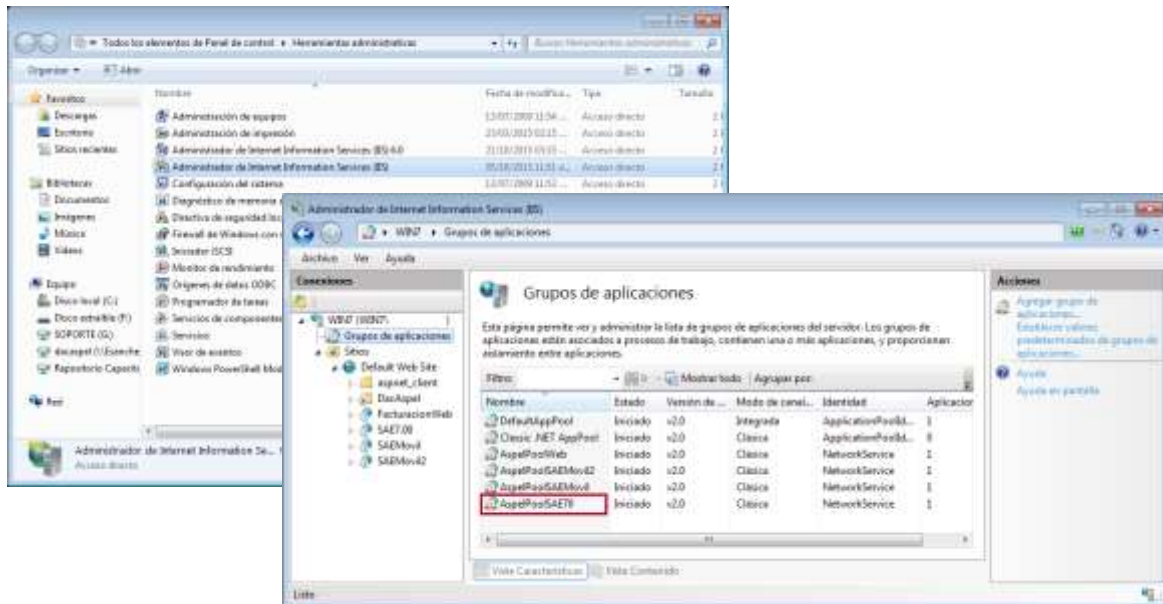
Todos los elementos de Panel de control ▸ Herramientas administrativas

Organizar ▾ Abrir

Favoritos
Descargas
Escritorio
Sitios recientes

Bibliotecas
Documentos
Imágenes
Música
Vídeos

Equipo
Disco local (C:)
Disco extraíble (F:)
SOPORTE (G:)
docaspel (\\Esenche
Repositorio Capacit

Red

Nombre
Administración de equipos
Administración de impresión
Administrador de Internet Information Services (IIS) 6.0
Administrador de Internet Information Services (IIS)
Configuración del sistema
Diagnóstico de memoria
Directiva de seguridad loc
Firewall de Windows con
Iniciador iSCSI
Monitor de rendimiento
Orígenes de datos ODBC
Programador de tareas
Servicios de componentes
Servicios
Visor de eventos
Windows PowerShell Mod

Fecha de modifica... Tipo Tamaño
Acceso directo

Administrador de Internet Information Se...
Acceso directo

Administrador de Internet Information Services (IIS)

▸ WIN7 ▸ Grupos de aplicaciones

Archivo Ver Ayuda

Conexiones
WIN7 (WIN7\
Grupos de aplicaciones
Sitios
Default Web Site
aspnet_client
DocAspel
FacturacionWeb
SAE7.00
SAEMovil
SAEMovil2

Grupos de aplicaciones

Esta página permite ver y administrar la lista de grupos de aplicaciones del servidor. Los grupos de aplicaciones están asociados a procesos de trabajo, contienen una o más aplicaciones, y proporcionan aislamiento entre aplicaciones.

Filtro: Ir Mostrar todo Agrupar por:

| Nombre | Estado | Versión de ... | Modo de canal... | Identidad | Aplicacior |
|---|---|---|---|---|---|
| DefaultAppPool | Iniciado | v2.0 | Integrada | ApplicationPoolId... | 1 |
| Classic .NET AppPool | Iniciado | v2.0 | Clásica | ApplicationPoolId... | 0 |
| AspelPoolWeb | Iniciado | v2.0 | Clásica | NetworkService | 1 |
| AspelPoolSAEMovil2 | Iniciado | v2.0 | Clásica | NetworkService | 1 |
| AspelPoolSAEMovil | Iniciado | v2.0 | Clásica | NetworkService | 1 |
| AspelPoolSAE70 | Iniciado | v2.0 | Clásica | NetworkService | 1 |

Vista Características Vista Contenido

Acciones
Agregar grupo de aplicaciones...
Establecer valores predeterminados de grupos de aplicaciones...
Ayuda
Ayuda en pantalla

Listo